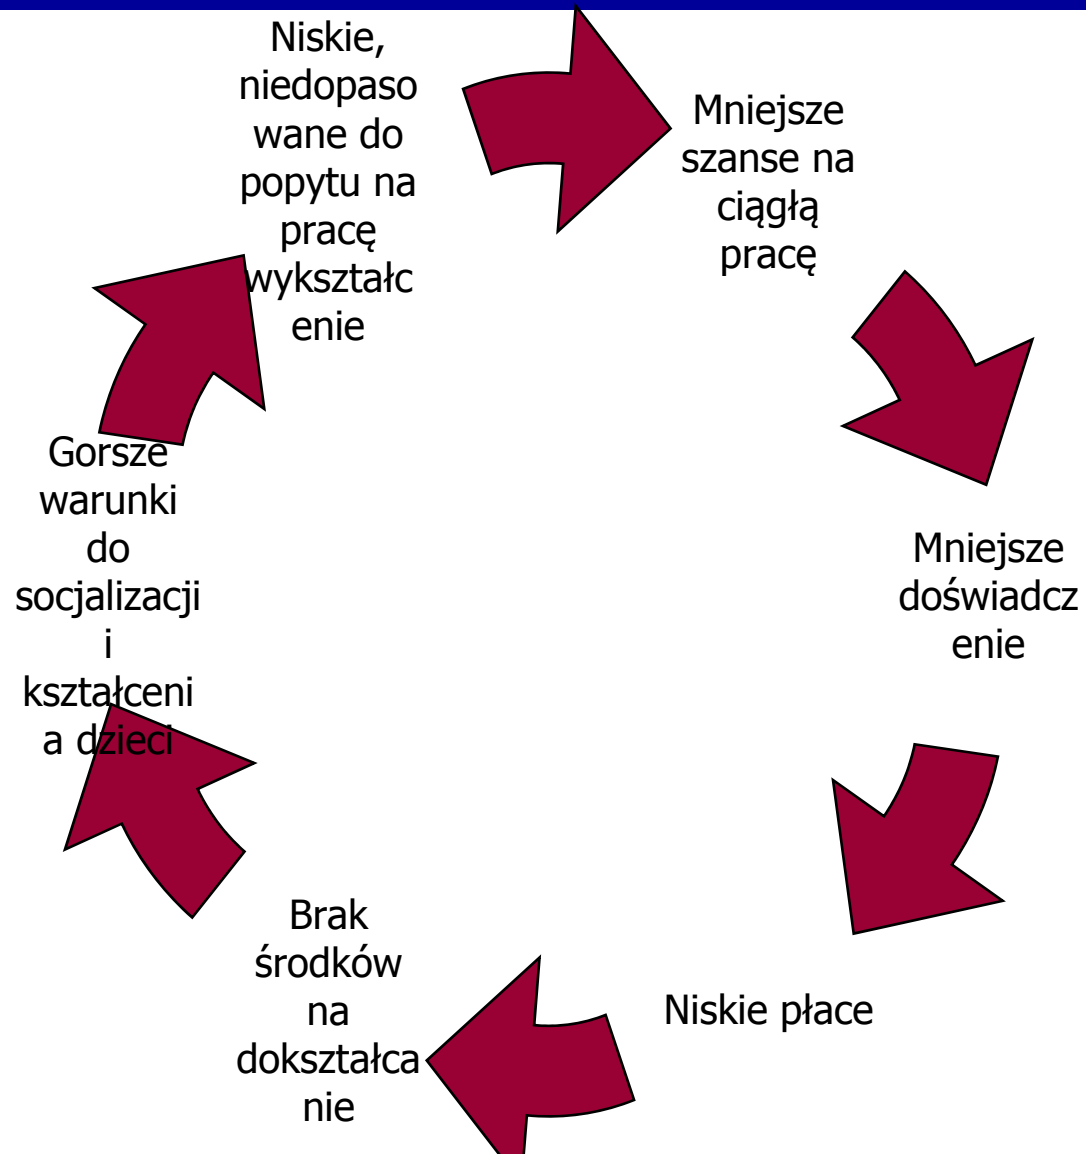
Niskie, niedopasowane do popytu na pracę wykształcenie

Mniejsze szanse na ciągłą pracę

Mniejsze doświadczenie

Niskie płace

Brak środków na dokształcanie

Gorsze warunki do socjalizacji i kształcenia dzieci